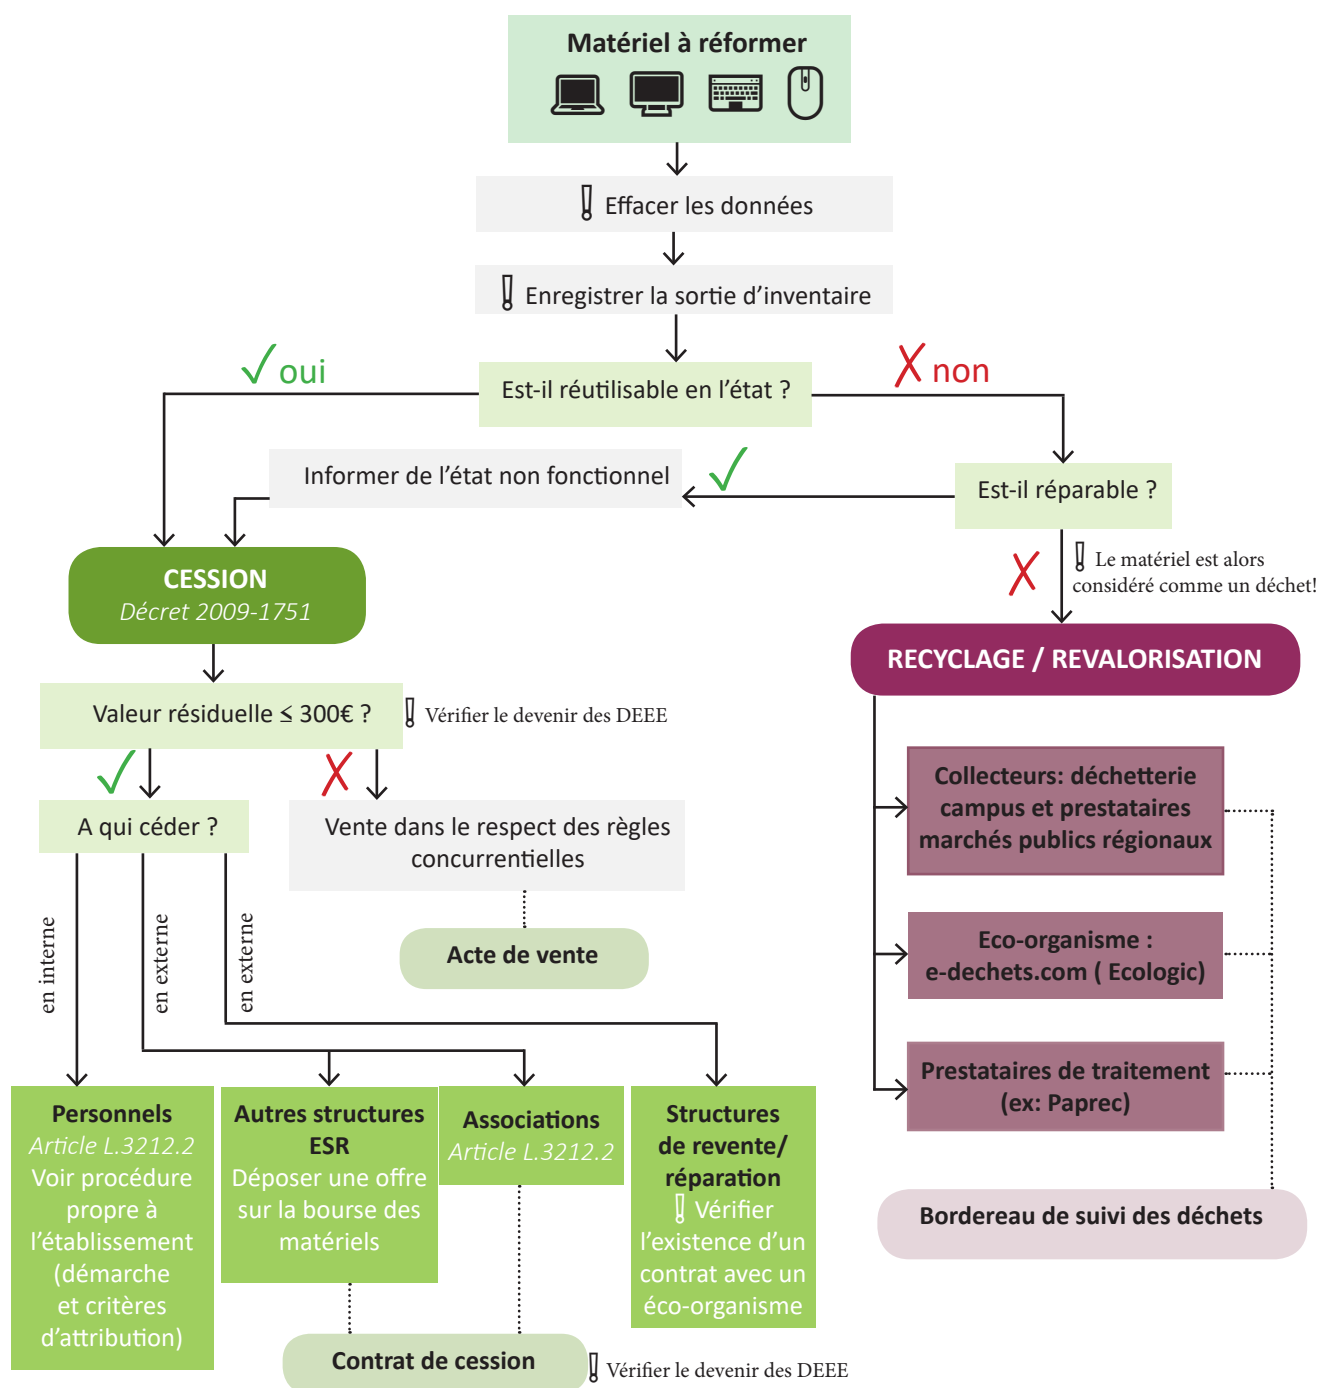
Matériel à réformer

Effacer les données

Enregistrer la sortie d'inventaire

✓ oui

Est-il réutilisable en l'état ?

✗ non

Informer de l'état non fonctionnel

✓

Est-il réparable ?

✗

Le matériel est alors considéré comme un déchet!

CESSION
Décret 2009-1751

RECYCLAGE / REVALORISATION

Valeur résiduelle ≤ 300€ ?

Vérifier le devenir des DEEE

✓

✗

A qui céder ?

Vente dans le respect des règles concurrentielles

Acte de vente

Collecteurs: déchetterie campus et prestataires marchés publics régionaux

Eco-organisme : e-dechets.com ( Ecologic)

Prestataires de traitement (ex: Paprec)

Bordereau de suivi des déchets

en interne

en externe

en externe

Personnels
Article L.3212.2
Voir procédure propre à l'établissement (démarche et critères d'attribution)

Autres structures ESR
Déposer une offre sur la bourse des matériels

Associations
Article L.3212.2

Structures de revente/ réparation
Vérifier l'existence d'un contrat avec un éco-organisme

Contrat de cession

Vérifier le devenir des DEEE